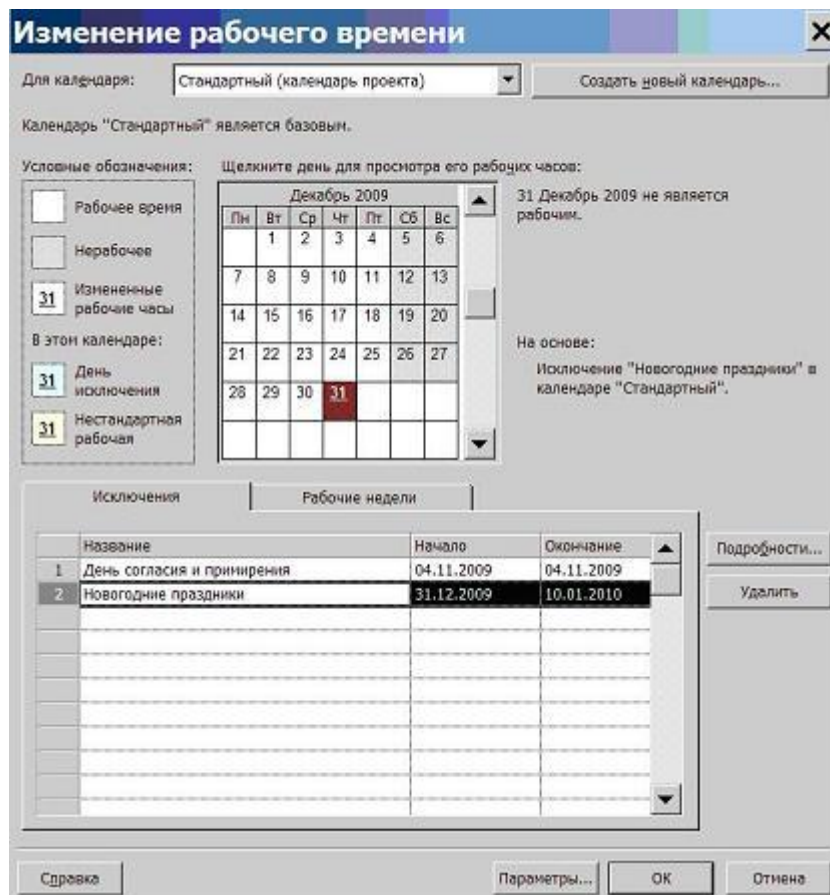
Изменение рабочего времени

Для календаря: Стандартный (календарь проекта)

Создать новый календарь...

Календарь "Стандартный" является базовым.

Условные обозначения:

Рабочее время

Нерабочее

31 Измененные рабочие часы

В этом календаре:

31 День исключения

31 Нестандартная рабочая

Щелкните день для просмотра его рабочих часов:

Декабрь 2009

| Пн | Вт | Ср | Чт | Пт | Сб | Вс |
|---|---|---|---|---|---|---|
| | 1 | 2 | 3 | 4 | 5 | 6 |
| 7 | 8 | 9 | 10 | 11 | 12 | 13 |
| 14 | 15 | 16 | 17 | 18 | 19 | 20 |
| 21 | 22 | 23 | 24 | 25 | 26 | 27 |
| 28 | 29 | 30 | 31 | | | |

31 Декабрь 2009 не является рабочим.

На основе:

Исключение "Новогодние праздники" в календаре "Стандартный".

Исключения

Рабочие недели

| | Название | Начало | Окончание |
|---|---|---|---|
| 1 | День согласия и примирения | 04.11.2009 | 04.11.2009 |
| 2 | Новогодние праздники | 31.12.2009 | 10.01.2010 |

Подробности...

Удалить

Справка

Параметры...

ОК

Отмена